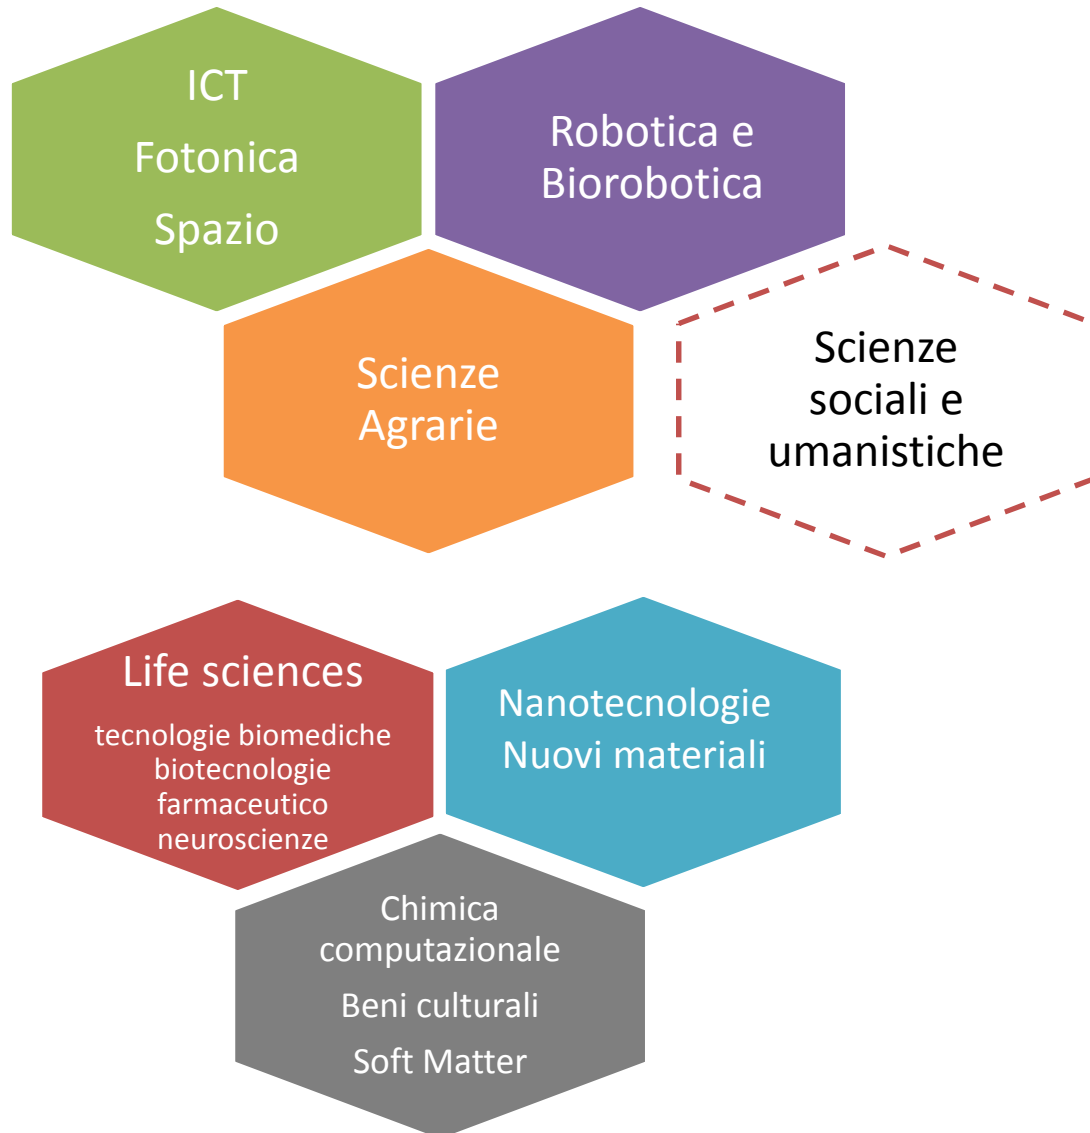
ICT
Fotonica
Spazio

Robotica e Biorobotica

Scienze Agrarie

Scienze sociali e umanistiche

Life sciences
tecnologie biomediche
biotecnologie
farmaceutico
neuroscienze

Nanotecnologie
Nuovi materiali

Chimica computazionale
Beni culturali
Soft Matter